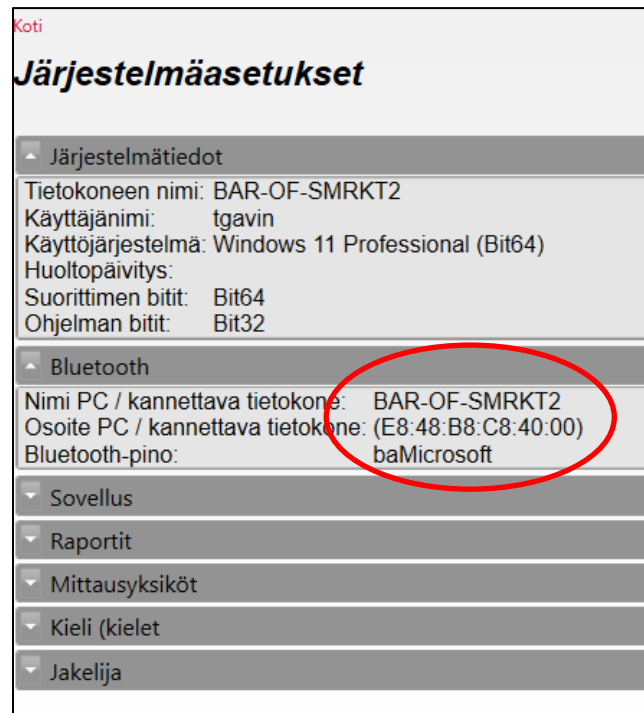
Koti

Järjestelmäasetukset

Järjestelmätiedot

| | |
|---|---|
| Tietokoneen nimi: | BAR-OF-SMRKT2 |
| Käyttäjänimi: | tgavin |
| Käyttöjärjestelmä: | Windows 11 Professional (Bit64) |
| Huoltopäivitys: | |
| Suorittimen bitit: | Bit64 |
| Ohjelman bitit: | Bit32 |

Bluetooth

| | |
|---|---|
| Nimi PC / kannettava tietokone: | BAR-OF-SMRKT2 |
| Osoite PC / kannettava tietokone: | (E8:48:B8:C8:40:00) |
| Bluetooth-pino: | baMicrosoft |

Sovellus

Raportit

Mittausyksiköt

Kieli (kielet

Jakelija